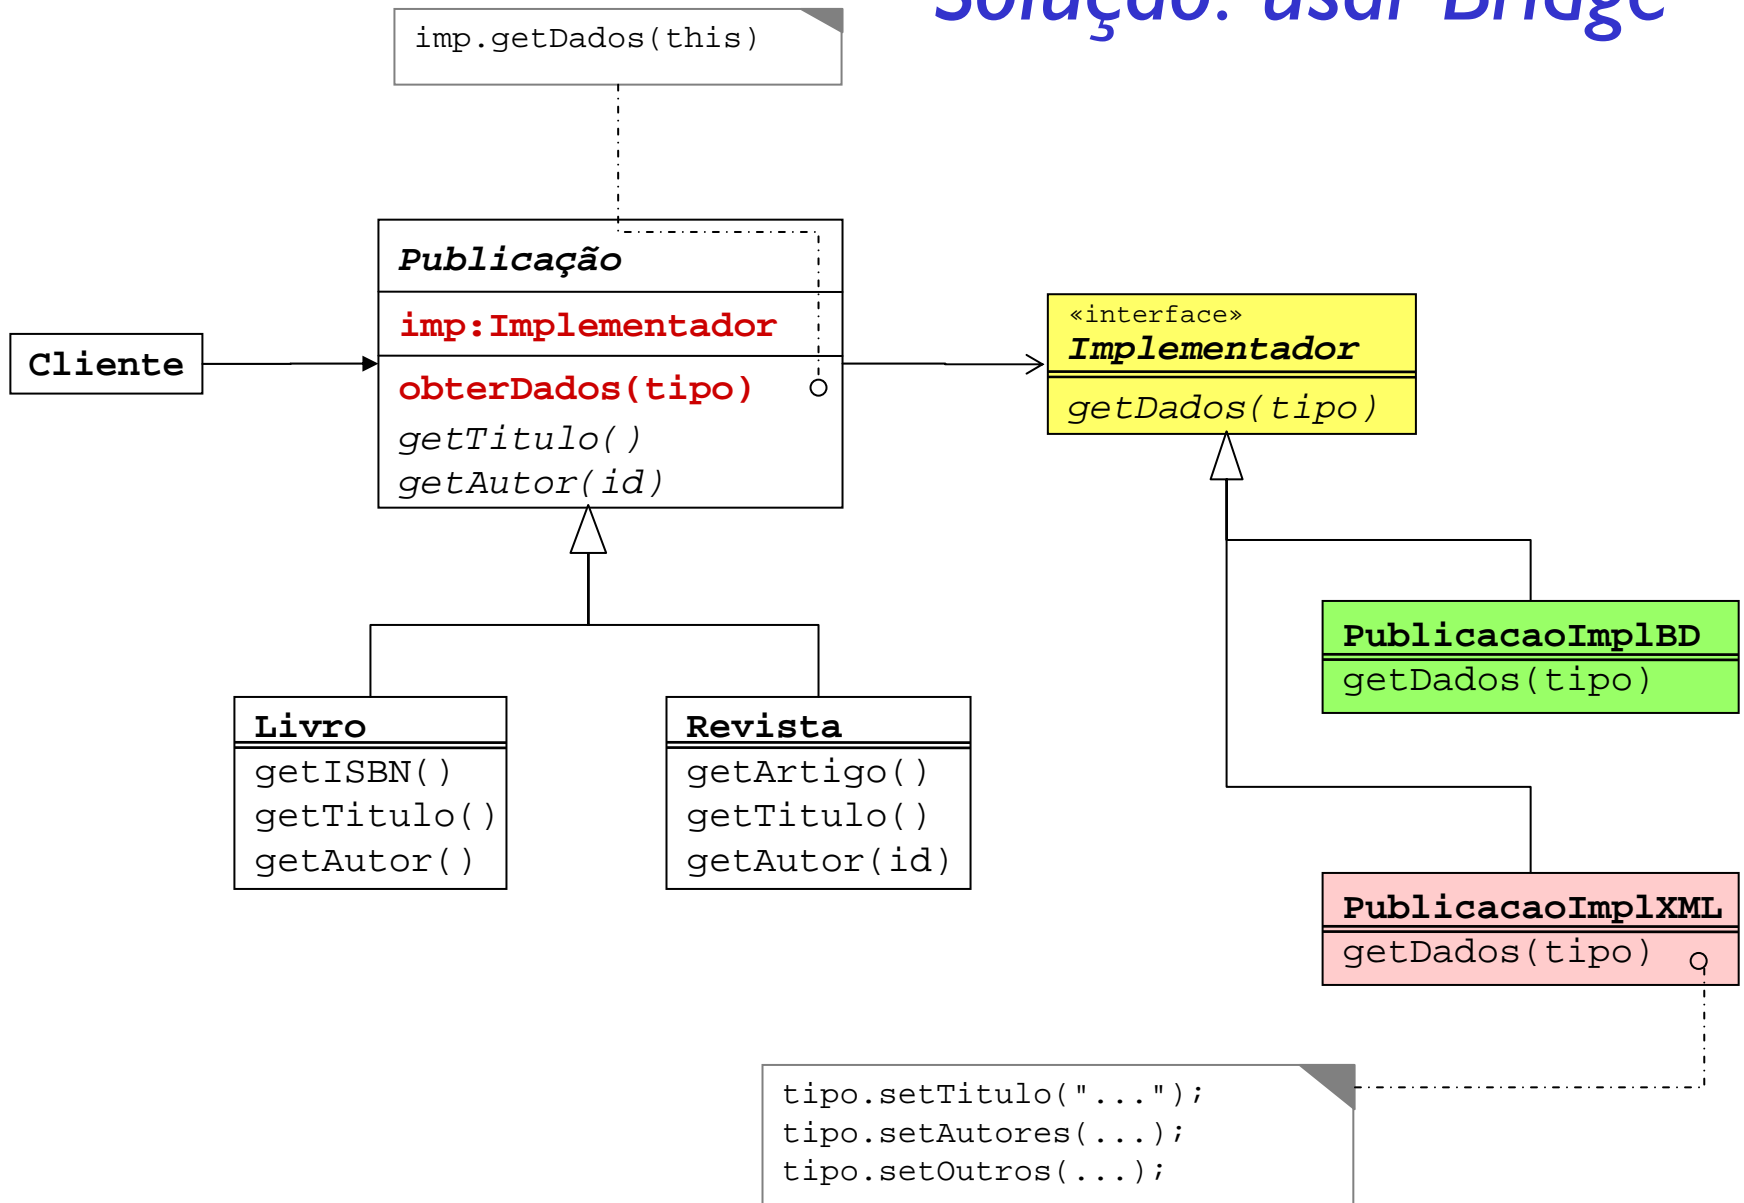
Solução: usar Bridge

imp.getDados(this)

Publicação
imp:Implementador
obterDados(tipo)
getTitulo()
getAutor(id)

Cliente

«interface»
Implementador
getDados(tipo)

PublicacaoImplBD
getDados(tipo)

Livro
getISBN()
getTitulo()
getAutor()

Revista
getArtigo()
getTitulo()
getAutor(id)

PublicacaoImplXML
getDados(tipo)

tipo.setTitulo("...");
tipo.setAutores(...);
tipo.setOutros(...);